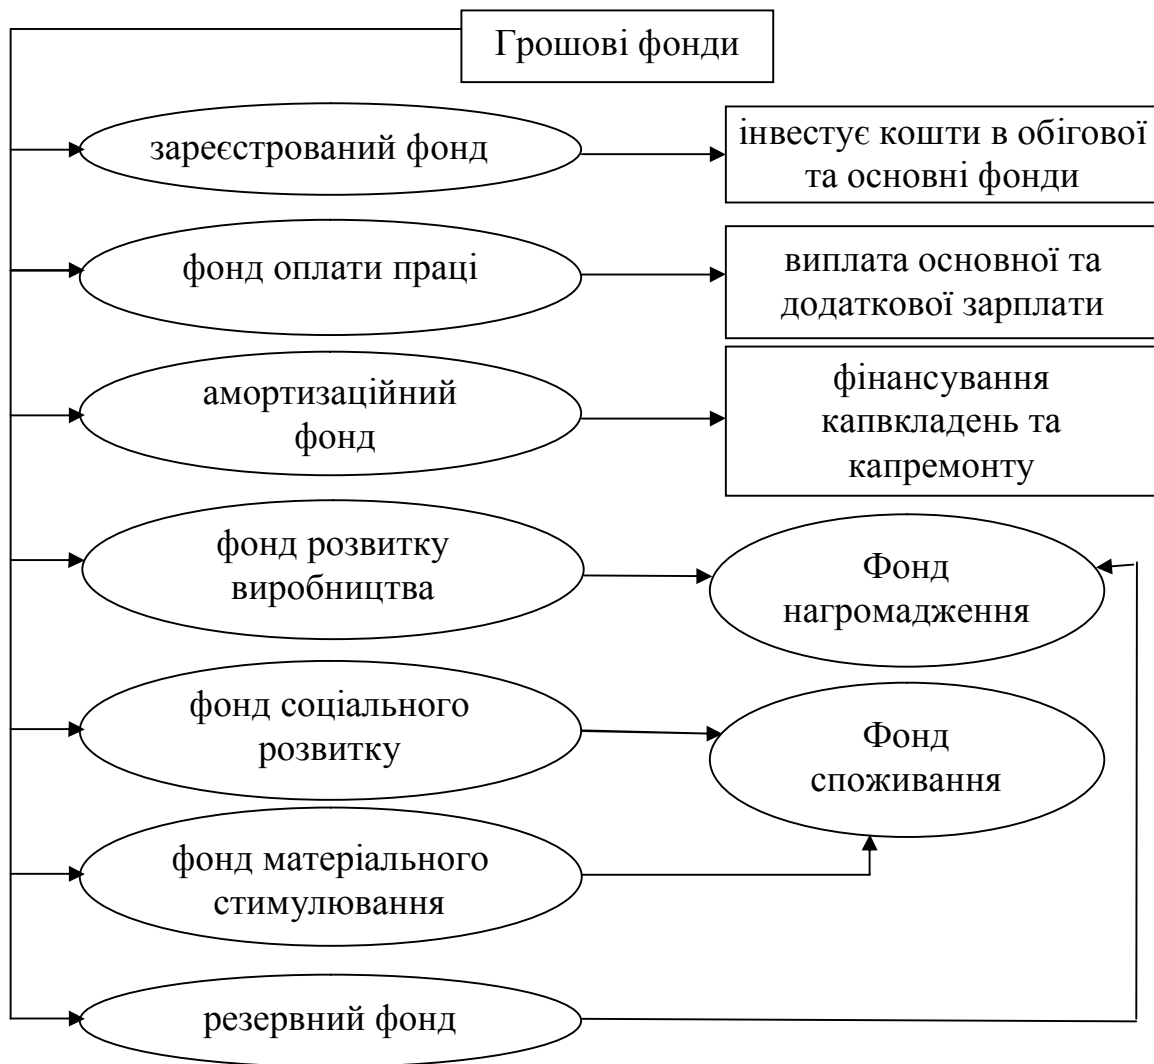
Грошові фонди

зареєстрований фонд

інвестує кошти в обігової та основні фонди

фонд оплати праці

виплата основної та додаткової зарплати

амортизаційний фонд

фінансування капвкладень та капремонту

фонд розвитку виробництва

Фонд нагромадження

фонд соціального розвитку

Фонд споживання

фонд матеріального стимулювання

резервний фонд